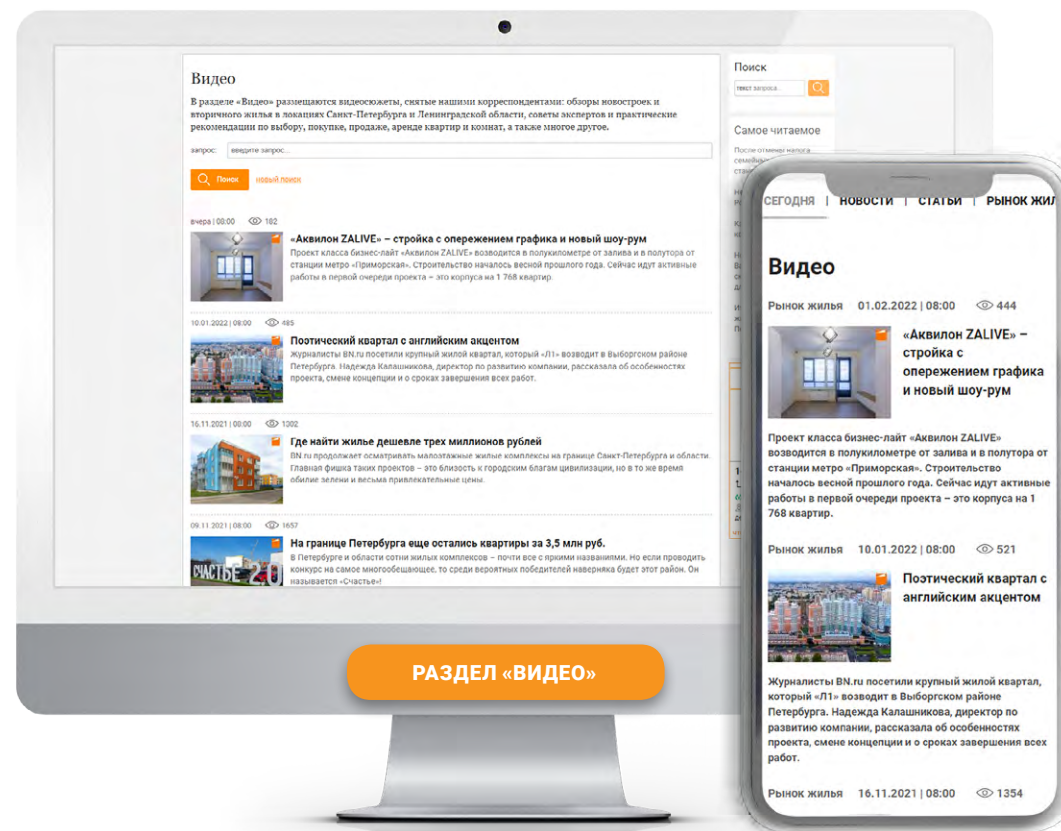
Видео

В разделе «Видео» размещаются видеосюжеты, снятые нашими корреспондентами: обзоры новостроек и вторичного жилья в локациях Санкт-Петербурга и Ленинградской области, советы экспертов и практические рекомендации по выбору, покупке, продаже, аренде квартир и комнат, а также многое другое.

запрос: введите запрос...

Поиск новый поиск

вчера | 00:00 182

«Аквилон ZALIVE» – стройка с опережением графика и новый шоу-рум

Проект класса бизнес-лайт «Аквилон ZALIVE» возводится в полукилометре от залива и в полутора от станции метро «Приморская». Строительство началось весной прошлого года. Сейчас идут активные работы в первой очереди проекта – это корпуса на 1 768 квартир.

10.01.2022 | 08:00 485

Поэтический квартал с английским акцентом

Журналисты BN.ru посетили крупный жилой квартал, который «Л1» возводит в Выборгском районе Петербурга. Надежда Калашникова, директор по развитию компании, рассказала об особенностях проекта, смене концепции и о сроках завершения всех работ.

16.11.2021 | 00:00 1302

Где найти жилье дешевле трех миллионов рублей

BN.ru продолжает осматривать малоэтажные жилые комплексы на границе Санкт-Петербурга и области. Главная фишка таких проектов – это близость к городским благам цивилизации, но в то же время обилие зелени и весьма привлекательные цены.

09.11.2021 | 00:00 1657

На границе Петербурга еще остались квартиры за 3,5 млн руб.

В Петербурге и области сотни жилых комплексов – почти все с яркими названиями. Но если проводить конкурс на самое многообещающее, то среди вероятных победителей наверняка будет этот район. Он называется «Счастье»!

СЧАСТЬЕ 2.0

Поиск

текст запроса...

Самое читаемое

После отмены налога семейны... ста...

РАЗДЕЛ «ВИДЕО»

СЕГОДНЯ | НОВОСТИ | СТАТЬИ | РЫНОК ЖИЛ

Видео

Рынок жилья 01.02.2022 | 08:00 444

«Аквилон ZALIVE» – стройка с опережением графика и новый шоу-рум

Проект класса бизнес-лайт «Аквилон ZALIVE» возводится в полукилометре от залива и в полутора от станции метро «Приморская». Строительство началось весной прошлого года. Сейчас идут активные работы в первой очереди проекта – это корпуса на 1 768 квартир.

Рынок жилья 10.01.2022 | 08:00 521

Поэтический квартал с английским акцентом

Журналисты BN.ru посетили крупный жилой квартал, который «Л1» возводит в Выборгском районе Петербурга. Надежда Калашникова, директор по развитию компании, рассказала об особенностях проекта, смене концепции и о сроках завершения всех работ.

Рынок жилья 16.11.2021 | 08:00 1354